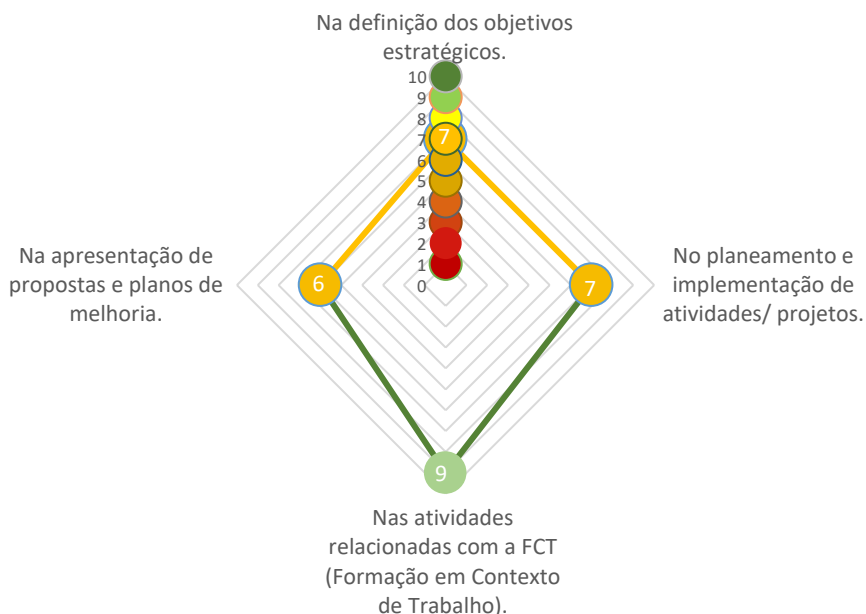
Na definição dos objetivos estratégicos.

10
9
8
7
6
5
4
3
2
1
0

7

Na apresentação de propostas e planos de melhoria.

6

No planeamento e implementação de atividades/ projetos.

7

9

Nas atividades relacionadas com a FCT (Formação em Contexto de Trabalho).